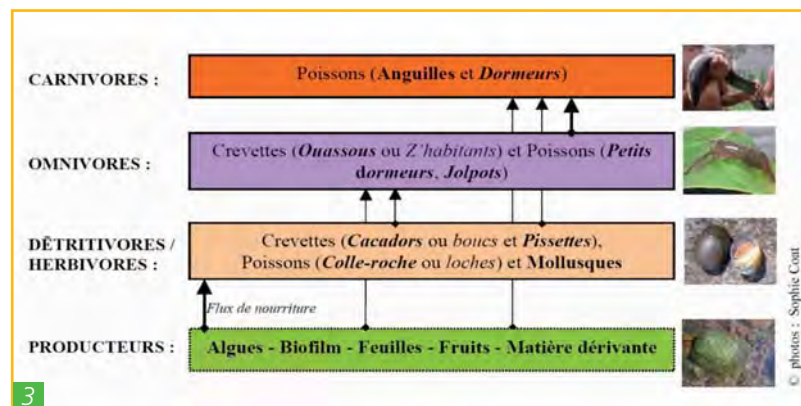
CARNIVORES : Poissons (Anguilles et Dormeurs)

OMNIVORES : Crevettes (Ouassous ou Z'habitants) et Poissons (Petits dormeurs, Jolpots)

DÉTRITIVORES / HERBIVORES : Crevettes (Cacadors ou boucs et Pissettes), Poissons (Colle-roche ou loches) et Mollusques

Flux de nourriture

PRODUCTEURS : Algues - Biofilm - Feuilles - Fruits - Matière dérivante

© photos : Sophie Coat

3